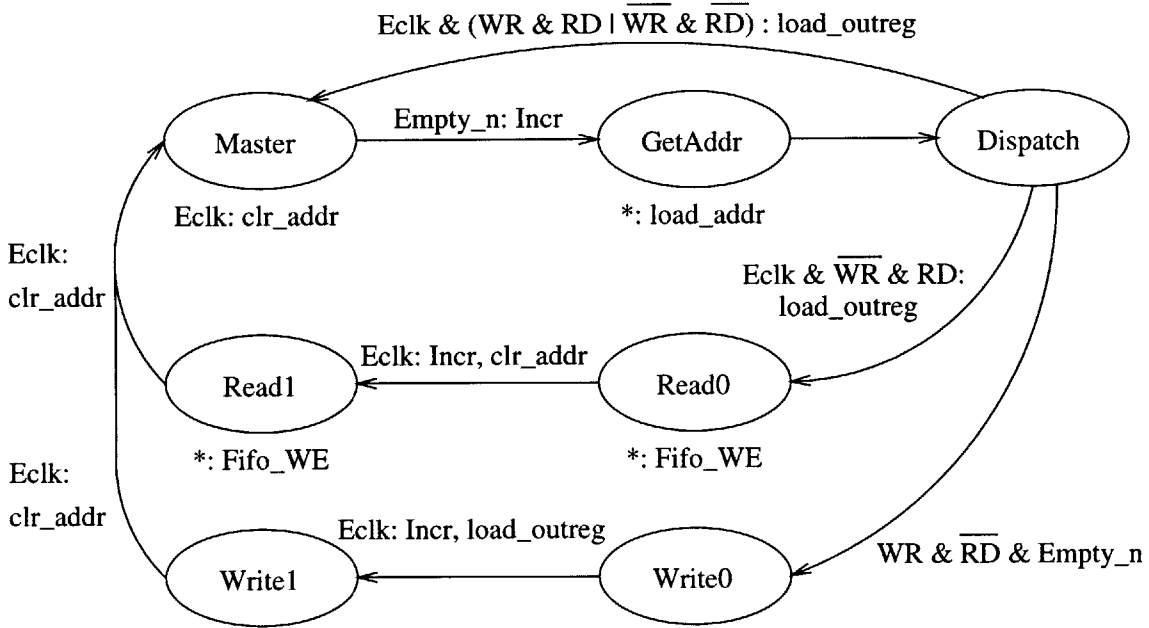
Eclk & (WR & RD | $\overline{WR}$ & $\overline{RD}$) : load_outreg

Master

Empty_n: Incr

GetAddr

Dispatch

Eclk: clr_addr

*: load_addr

Eclk:

clr_addr

Eclk & $\overline{WR}$ & RD: load_outreg

Eclk: Incr, clr_addr

Read1

Read0

*: Fifo_WE

*: Fifo_WE

Eclk:

clr_addr

Eclk: Incr, load_outreg

WR & $\overline{RD}$ & Empty_n

Write1

Write0